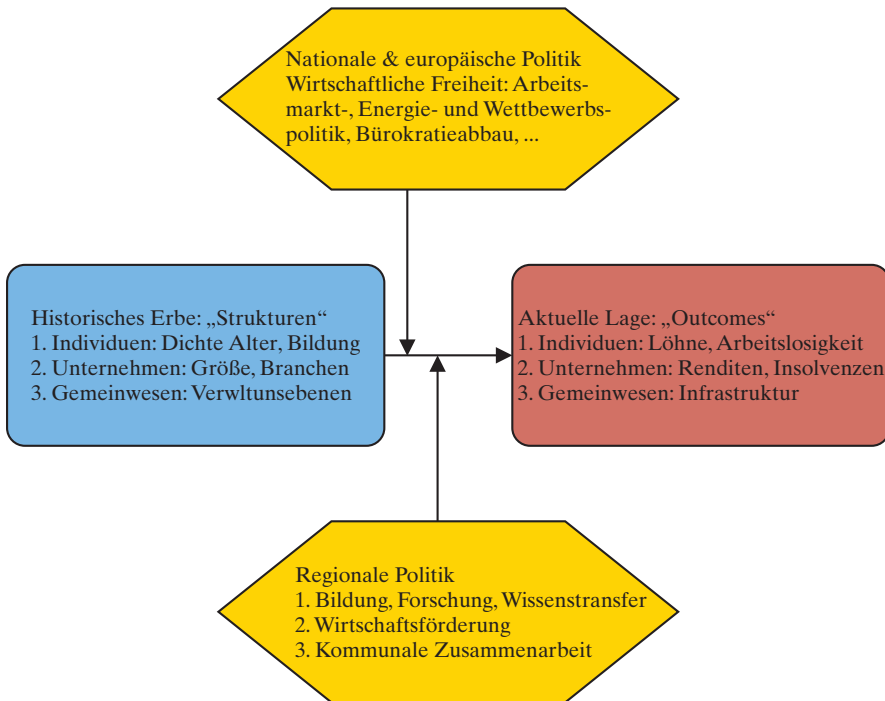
Nationale & europäische Politik
Wirtschaftliche Freiheit: Arbeitsmarkt-, Energie- und Wettbewerbspolitik, Bürokratieabbau, ...

Historisches Erbe: „Strukturen“
1. Individuen: Dichte Alter, Bildung
2. Unternehmen: Größe, Branchen
3. Gemeinwesen: Verwltunsebenen

Aktuelle Lage: „Outcomes“
1. Individuen: Löhne, Arbeitslosigkeit
2. Unternehmen: Renditen, Insolvenzen
3. Gemeinwesen: Infrastruktur

Regionale Politik
1. Bildung, Forschung, Wissenstransfer
2. Wirtschaftsförderung
3. Kommunale Zusammenarbeit